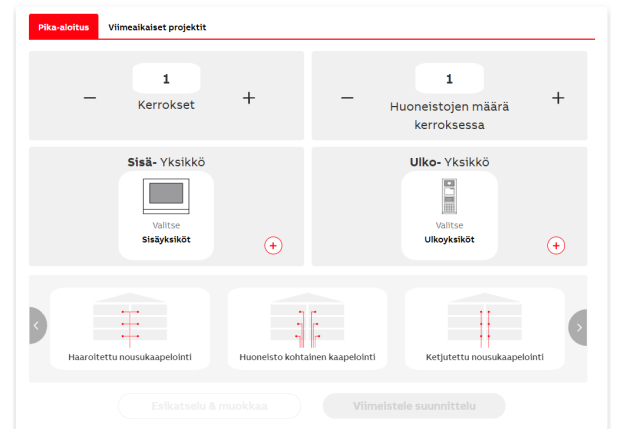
Pika-aloitus Viimeaikaiset projektit

−
1
Kerrokset
+

−
1
Huoneistojen määrä kerroksessa
+

Sisä- Yksikkö
Valitse
Sisäyksiköt
+

Ulko- Yksikkö
Valitse
Ulkoyksiköt
+

<
Haaroitettu nousukaapelointi
Huoneisto kohtainen kaapelointi
Ketjutettu nousukaapelointi
>

Esikatselu & muokkaa
Viimeistele suunnittelu